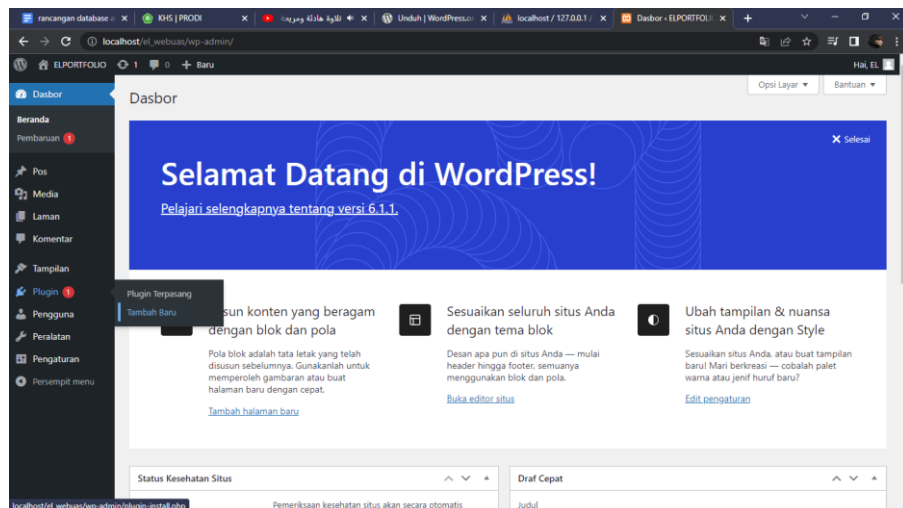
rancangan database | KHS | PRODI | تلاوة هادئة ومريحة | Unduh | WordPress.o | localhost / 127.0.0.1 / | Dasbor ‹ ELPORTFOLI | +

localhost/el_webuas/wp-admin/

ELPORTFOLIO 1 0 + Baru

Hai, EL

Dasbor

Beranda
Pembaruan 1

Pos
Media
Laman
Komentar

Tampilan
Plugin 1
Pengguna
Peralatan
Pengaturan
Persempit menu

Plugin Terpasang
Tambah Baru

Opsi Layar ▾ Bantuan ▾

Dasbor

✕ Selesai

Selamat Datang di WordPress!

Pelajari selengkapnya tentang versi 6.1.1.

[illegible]usun konten yang beragam dengan blok dan pola

Pola blok adalah tata letak yang telah disusun sebelumnya. Gunakanlah untuk memperoleh gambaran atau buat halaman baru dengan cepat.

Tambah halaman baru

Sesuaikan seluruh situs Anda dengan tema blok

Desan apa pun di situs Anda — mulai header hingga footer, semuanya menggunakan blok dan pola.

Buka editor situs

Ubah tampilan & nuansa situs Anda dengan Style

Sesuaikan situs Anda, atau buat tampilan baru! Mari berkreasi — cobalah palet warna atau jenif huruf baru?

Edit pengaturan

Status Kesehatan Situs

Pemeriksaan kesehatan situs akan secara otomatis

Draf Cepat

Judul

localhost/el_webuas/wp-admin/plugin-install.php